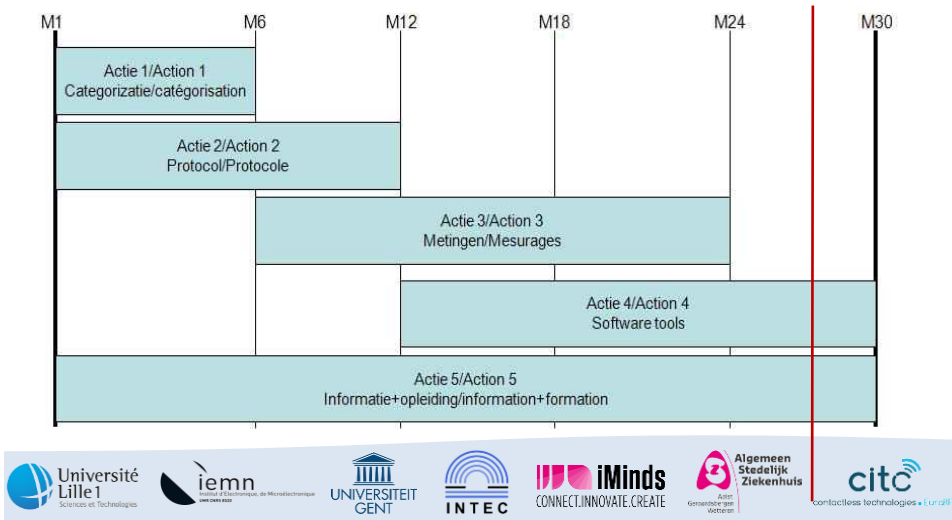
M1 M6 M12 M18 M24 M30

Actie 1/Action 1
Categorizatie/catégorisation

Actie 2/Action 2
Protocol/Protocole

Actie 3/Action 3
Metingen/Mesurages

Actie 4/Action 4
Software tools

Actie 5/Action 5
Informatie+opleiding/information+formation

Université Lille 1 Sciences et Technologies

iemn Institut d'Electronique, de Microélectronique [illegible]

UNIVERSITEIT GENT

INTEC

iMinds CONNECT.INNOVATE.CREATE

Algemeen Stedelijk Ziekenhuis Aalst Geraardsbergen Wetteren

citc contactless technologies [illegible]